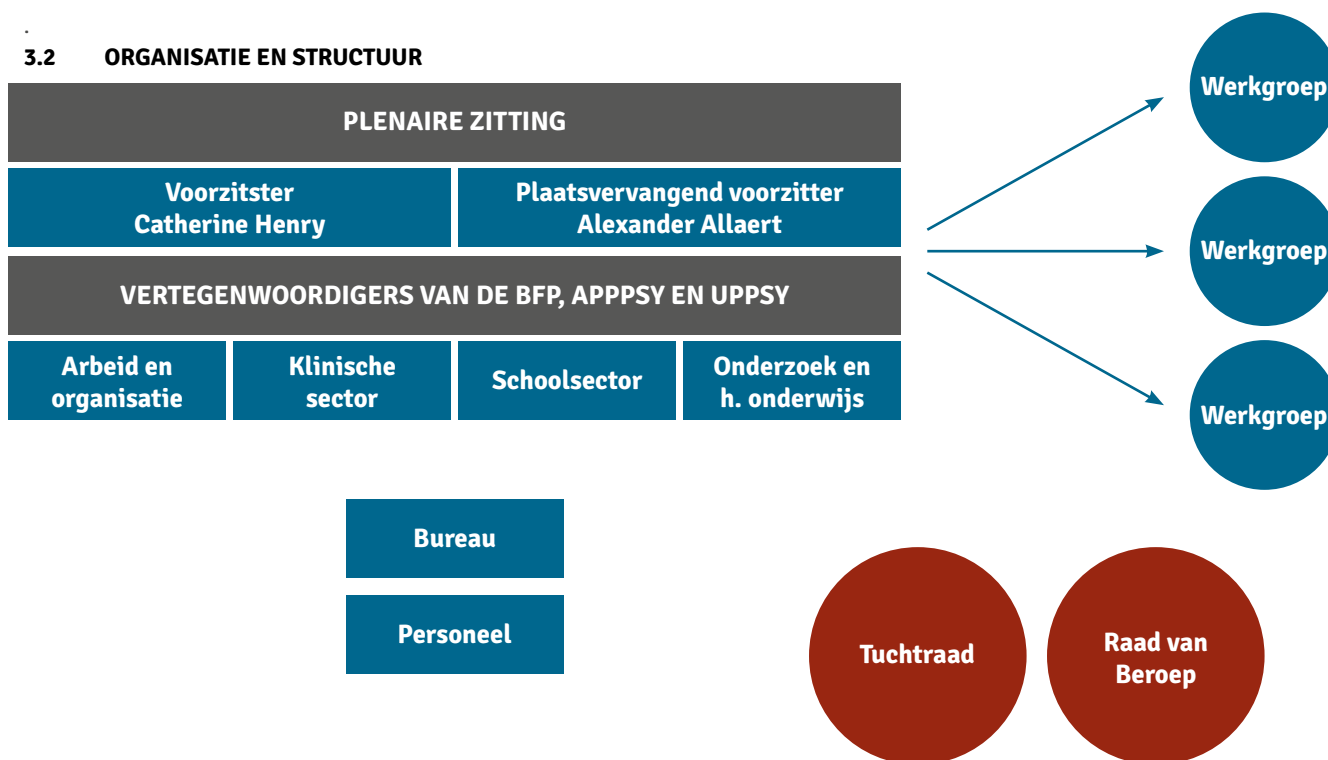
3.2 ORGANISATIE EN STRUCTUUR

PLENAIRE ZITTING

Voorzitster
Catherine Henry

Plaatsvervangend voorzitter
Alexander Allaert

VERTEGENWOORDIGERS VAN DE BFP, APPPSY EN UPPSY

Arbeid en organisatie

Klinische sector

Schoolsector

Onderzoek en h. onderwijs

Werkgroep

Werkgroep

Werkgroep

Bureau

Personeel

Tuchtraad

Raad van Beroep